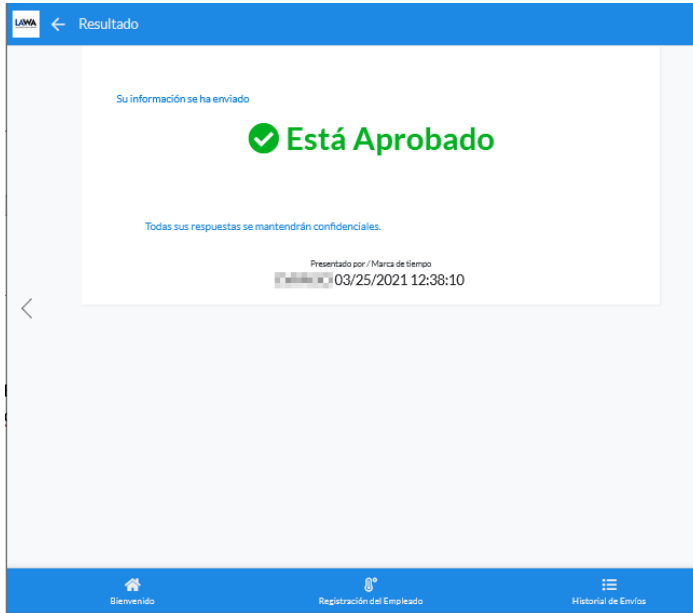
LAWA Resultado

Su información se ha enviado

Está Aprobado

Todas sus respuestas se mantendrán confidenciales.

Presentado por / Marca de tiempo
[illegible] 03/25/2021 12:38:10

Bienvenido Registración del Empleado Historial de Envíos